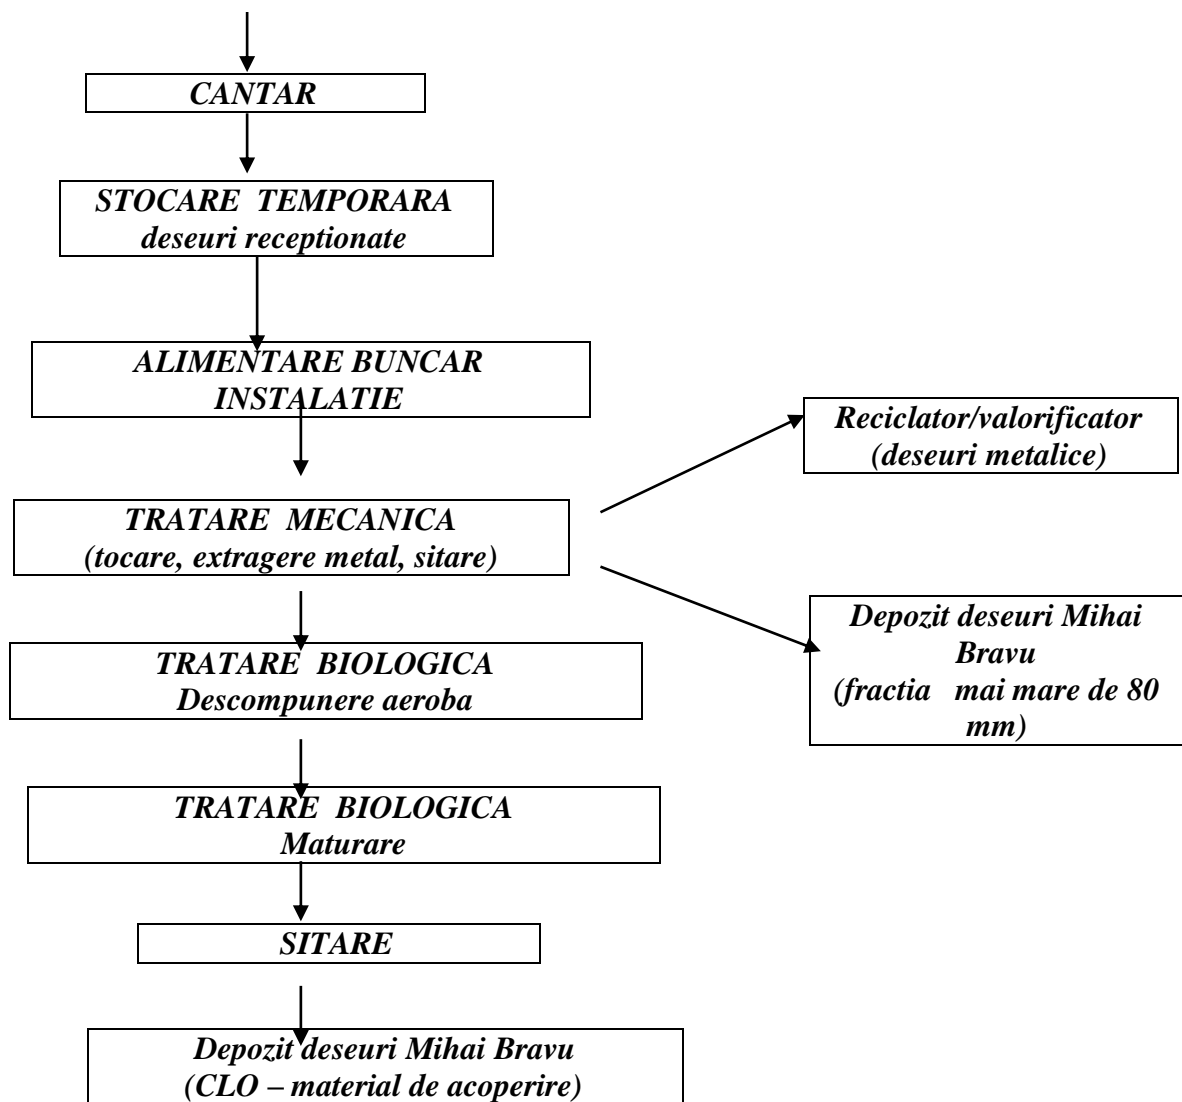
CANTAR

STOCARE TEMPORARA
deseuri receptionate

ALIMENTARE BUNCAR
INSTALATIE

TRATARE MECANICA
(tocare, extragere metal, sitare)

Reciclator/valorificator
(deseuri metalice)

Depozit deseuri Mihai Bravu
(fractia mai mare de 80 mm)

TRATARE BIOLOGICA
Descompunere aeroba

TRATARE BIOLOGICA
Maturare

SITARE

Depozit deseuri Mihai Bravu
(CLO – material de acoperire)